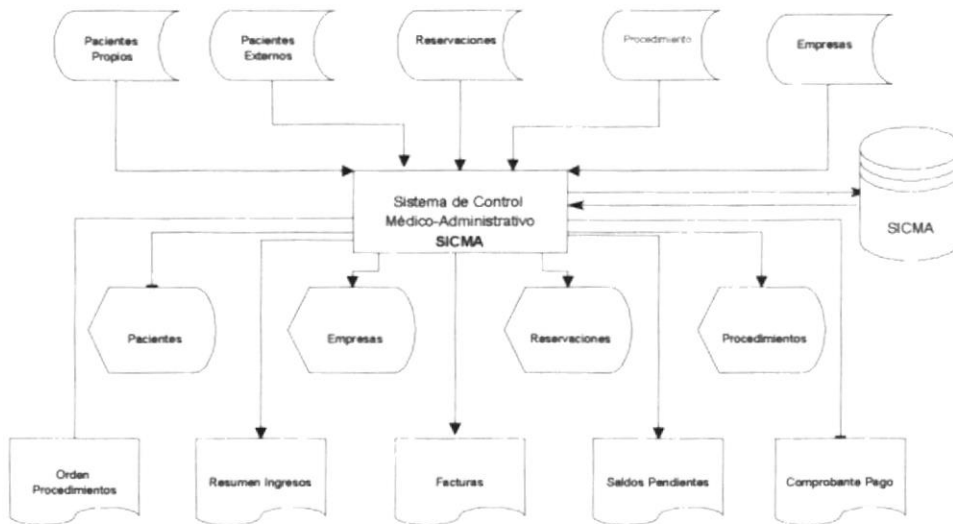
Pacientes Propios

Pacientes Externos

Reservaciones

Procedimiento

Empresas

Sistema de Control Médico-Administrativo
SICMA

SICMA

Pacientes

Empresas

Reservaciones

Procedimientos

Orden Procedimientos

Resumen Ingresos

Facturas

Saldos Pendientes

Comprobante Pago